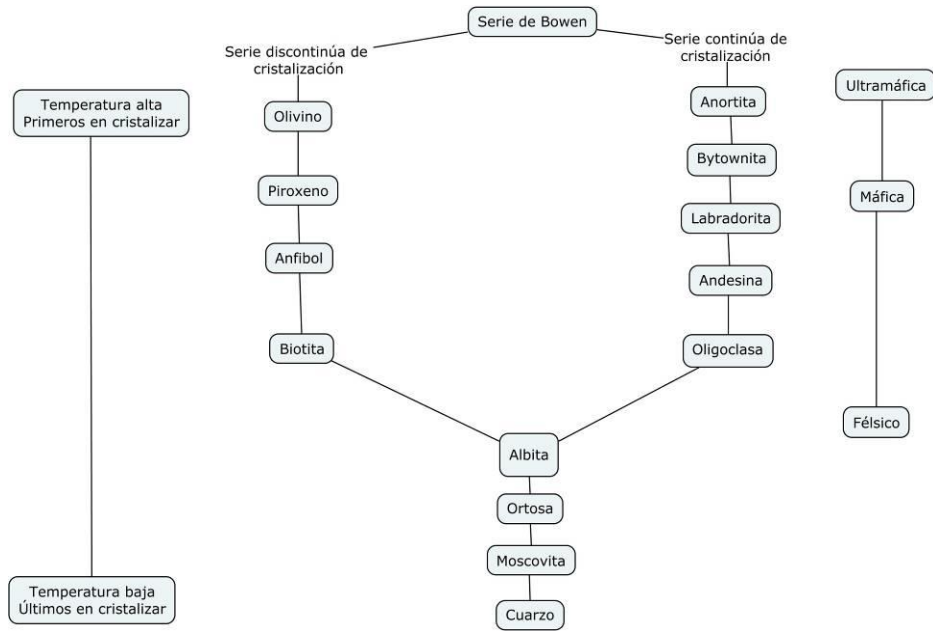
Serie de Bowen

Serie discontinúa de cristalización

Serie continúa de cristalización

Temperatura alta
Primeros en cristalizar

Olivino

Piroxeno

Anfibol

Biotita

Anortita

Bytownita

Labradorita

Andesina

Oligoclasa

Ultramáfica

Máfica

Félsico

Albita

Ortosa

Moscovita

Cuarzo

Temperatura baja
Últimos en cristalizar